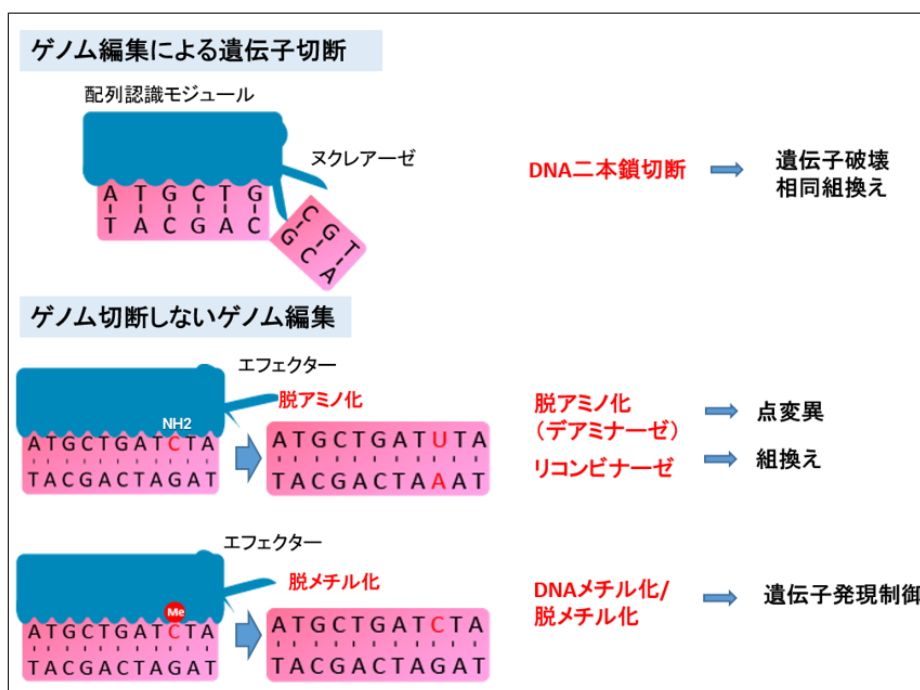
ゲノム編集による遺伝子切断

配列認識モジュール

ヌクレアーゼ

A T G C T G
T A C G A C

C G T
G C A

DNA二本鎖切断

遺伝子破壊
相同組換え

ゲノム切断しないゲノム編集

エフェクター

脱アミノ化

NH2

ATGCTGATCTA
TACGACTAGAT

ATGCTGATUTA
TACGACTAAAT

脱アミノ化
（デアミナーゼ）

点変異

リコンビナーゼ

組換え

エフェクター

脱メチル化

Me

ATGCTGATCTA
TACGACTAGAT

ATGCTGATCTA
TACGACTAGAT

DNAメチル化/
脱メチル化

遺伝子発現制御